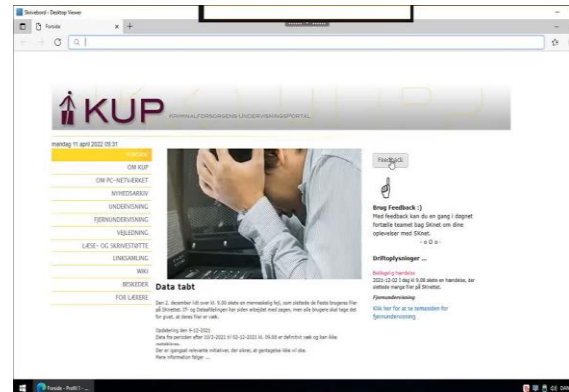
Skrivebord - Desktop Viewer

Forside

KUP

KRIMINALFORSORGENS UNDERVISNINGSPORTAL

mandag 11 april 2022 09:31

FORSIDE
OM KUP
OM PC-NETVÆRKET
NYHEDSARKIV
UNDERVISNING
FJERNUNDERVISNING
VEJLEDNING
LÆSE- OG SKRIVESTØTTE
LINKSAMLING
WIKI
BESKEDER
FOR LÆRERE

Data tabt

Den 2. december blev der kl. 9.00 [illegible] menneskelig fejl, som slettede de Faste brugeres filer på Skinettet. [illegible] brugere skal tage det for givet, at deres filer er væk.

Opdatering den 9-12-2021
Data fra perioden efter 10-5-2021 til 02-12-2021 kl. 09.00 er definitivt væk og kan ikke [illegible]
Der er igangsat relevante initiativer, der sikrer, at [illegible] ikke vil ske.
Mere information følger ...

Feedback

Brug Feedback :)
Med feedback kan du en gang i døgnet fortælle teamet bag Skinet om dine oplevelser med Sknet.
- o O o -

Driftoplysninger ...

Bellegårg Nørrebro
2021-12-02 I dag kl 9.00 skete en hændelse, der slettede mange filer på Skinettet.

Fjernundervisning

Klik her for at se tomasiden for fjernundervisning

Forside - Profil 1 - ...